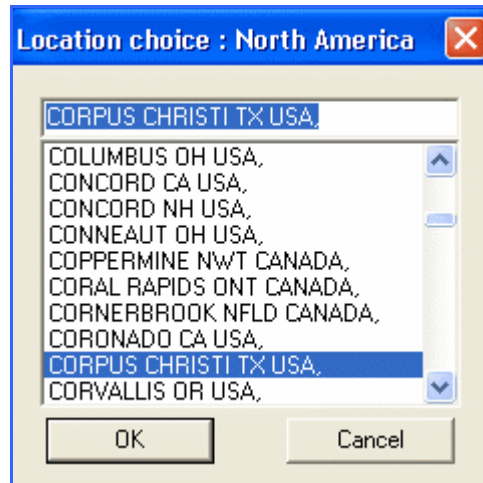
Location choice : North America

CORPUS CHRISTI TX USA,

COLUMBUS OH USA,
CONCORD CA USA,
CONCORD NH USA,
CONNEAUT OH USA,
COPPERMINE NWT CANADA,
CORAL RAPIDS ONT CANADA,
CORNERBROOK NFLD CANADA,
CORONADO CA USA,
CORPUS CHRISTI TX USA,
CORVALLIS OR USA,

OK
Cancel